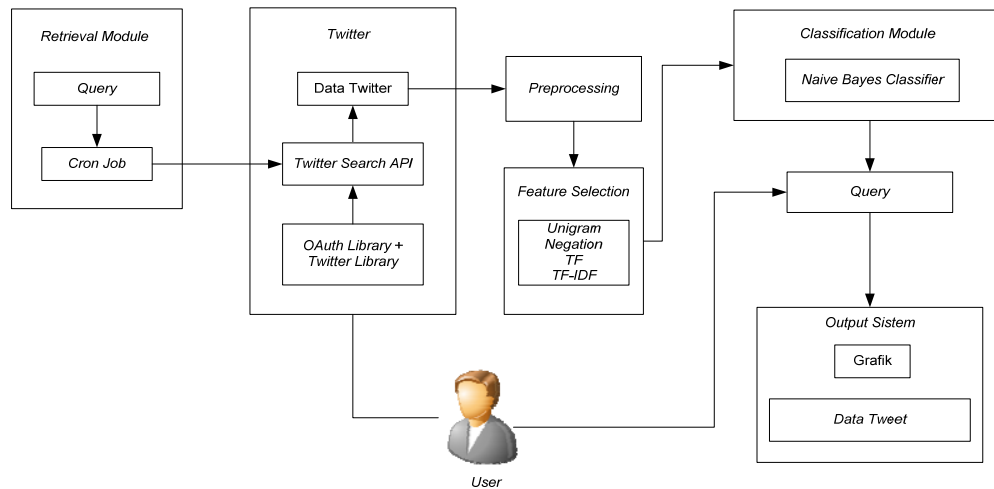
Retrieval Module

Query

Cron Job

Twitter

Data Twitter

Twitter Search API

OAuth Library + Twitter Library

Preprocessing

Feature Selection

Unigram
Negation
TF
TF-IDF

Classification Module

Naive Bayes Classifier

Query

Output Sistem

Grafik

Data Tweet

User